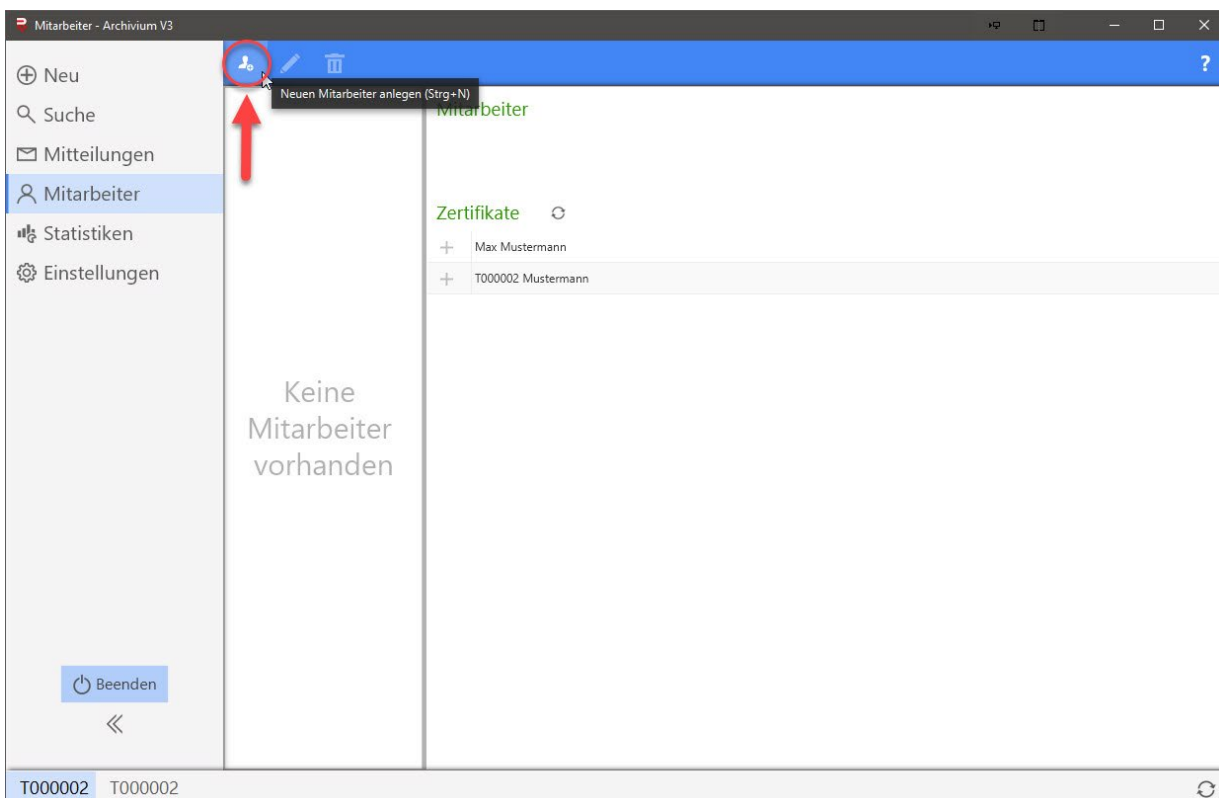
Mitarbeiter - Archivium V3

Neu
Suche
Mitteilungen
Mitarbeiter
Statistiken
Einstellungen

Neuen Mitarbeiter anlegen (Strg+N)

?

Mitarbeiter

Zertifikate

| + | Max Mustermann |
|---|---|
| + | T000002 Mustermann |

Keine Mitarbeiter vorhanden

Beenden

«

T000002 T000002